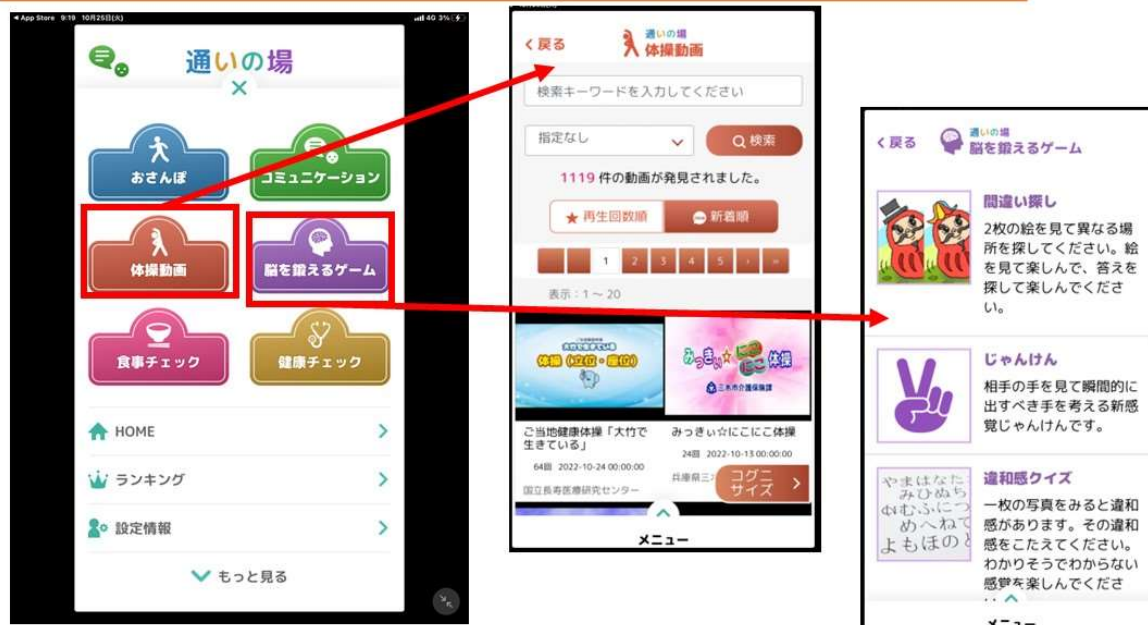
◀ App Store 9:19 10月25日(火) 4G 3%

通いの場

×

おさんぽ

コミュニケーション

体操動画

脳を鍛えるゲーム

食事チェック

健康チェック

HOME

ランキング

設定情報

もっと見る

＜戻る 通いの場 体操動画

検索キーワードを入力してください

指定なし

検索

1119 件の動画が発見されました。

★ 再生回数順

新着順

1 2 3 4 5 › »

表示：1 ～ 20

体操（立位・座位）

みっきぃ☆にこにこ体操

三木市介護保険課

ご当地健康体操「大竹で生きている」

64回 2022-10-24 00:00:00

国立長寿医療研究センター

みっきぃ☆にこにこ体操

24回 2022-10-13 00:00:00

兵庫県三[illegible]

コグニサイズ ›

メニュー

＜戻る 通いの場 脳を鍛えるゲーム

間違い探し

2枚の絵を見て異なる場所を探してください。絵を見て楽しんで、答えを探して楽しんでください。

じゃんけん

相手の手を見て瞬間的に出すべき手を考える新感覚じゃんけんです。

やまはなた みひぬち ぬむふにこ めへねて よもほのと

違和感クイズ

一枚の写真をみると違和感があります。その違和感をこたえてください。わかりそうでわからない感覚を楽しんでくださ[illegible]

メニュー